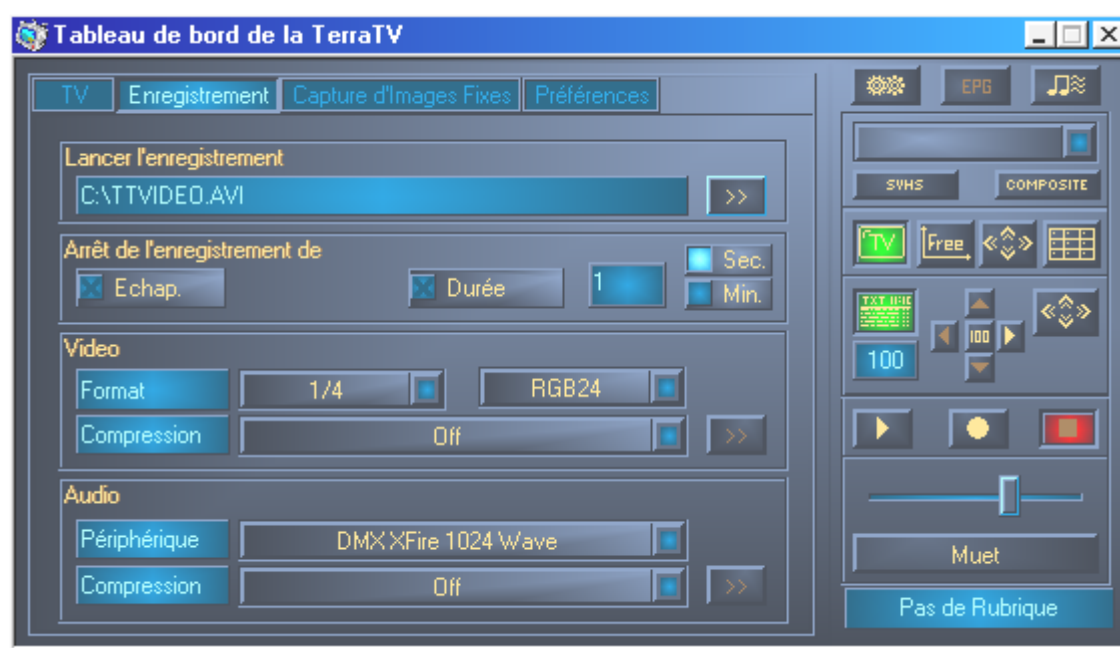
Tableau de bord de la TerraTV

TV Enregistrement Capture d'Images Fixes Préférences

Lancer l'enregistrement
C:\TTVIDEO.AVI >>

Arrêt de l'enregistrement de
Echap. Durée 1 Sec. Min.

Video
Format 1/4 RGB24
Compression Off >>

Audio
Périphérique DMX XFire 1024 Wave
Compression Off >>

EPG
SVHS COMPOSITE
TV Free
TXT
100
100
Muet
Pas de Rubrique